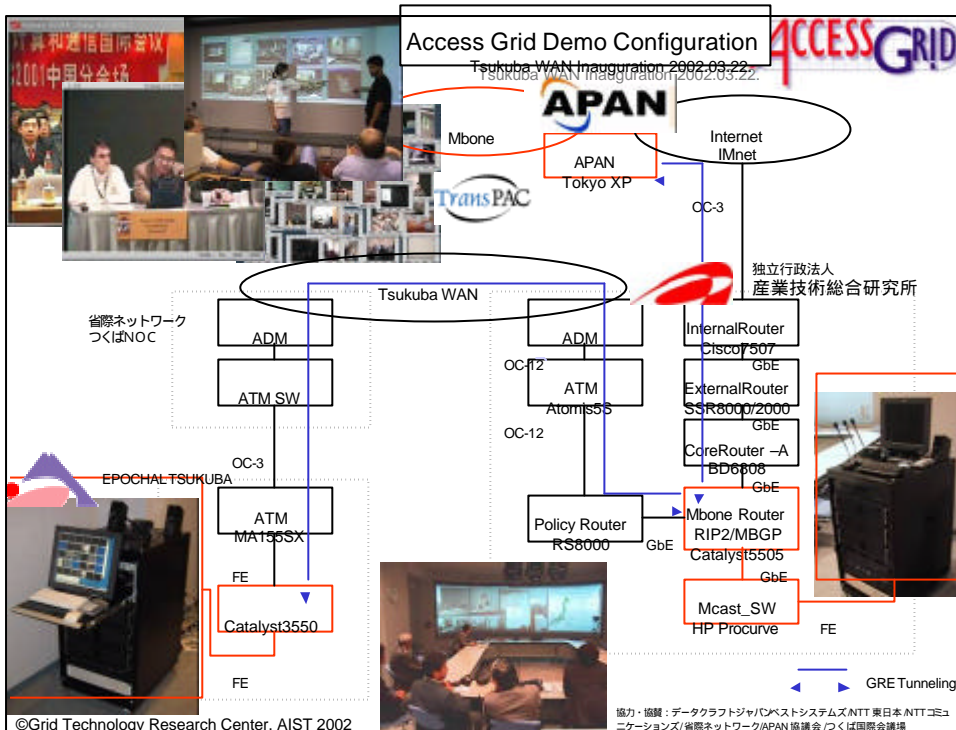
Access Grid Demo Configuration

Tsukuba WAN Inauguration 2002.03.22.

ACCESS GRID

APAN

Mbone

APAN Tokyo XP

Internet IMnet

TransPAC

OC-3

独立行政法人
産業技術総合研究所

Tsukuba WAN

省際ネットワーク
つくばNOC

ADM

ADM

InternalRouter Cisco7507

GbE

OC-12

ATM SW

ATM Atomis5S

ExternalRouter SSR8000/2000

GbE

OC-12

CoreRouter –A BD6808

OC-3

EPOCHAL TSUKUBA

GbE

ATM MA155SX

Policy Router RS8000

GbE

Mbone Router RIP2/MBGP Catalyst5505

GbE

FE

Catalyst3550

Mcast_SW HP Procurve

FE

FE

GRE Tunneling

協力・協賛：データクラフトジャパン/ベストシステムズ/NTT東日本/NTTコミュニケーションズ/省際ネットワーク/APAN協議会/つくば国際会議場

©Grid Technology Research Center, AIST 2002